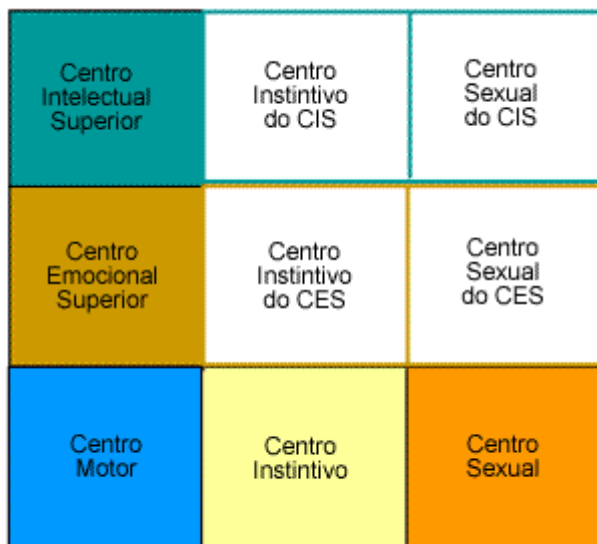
| Centro Intelectual Superior | Centro Instintivo do CIS | Centro Sexual do CIS |
|---|---|---|
| Centro Emocional Superior | Centro Instintivo do CES | Centro Sexual do CES |
| Centro Motor | Centro Instintivo | Centro Sexual |